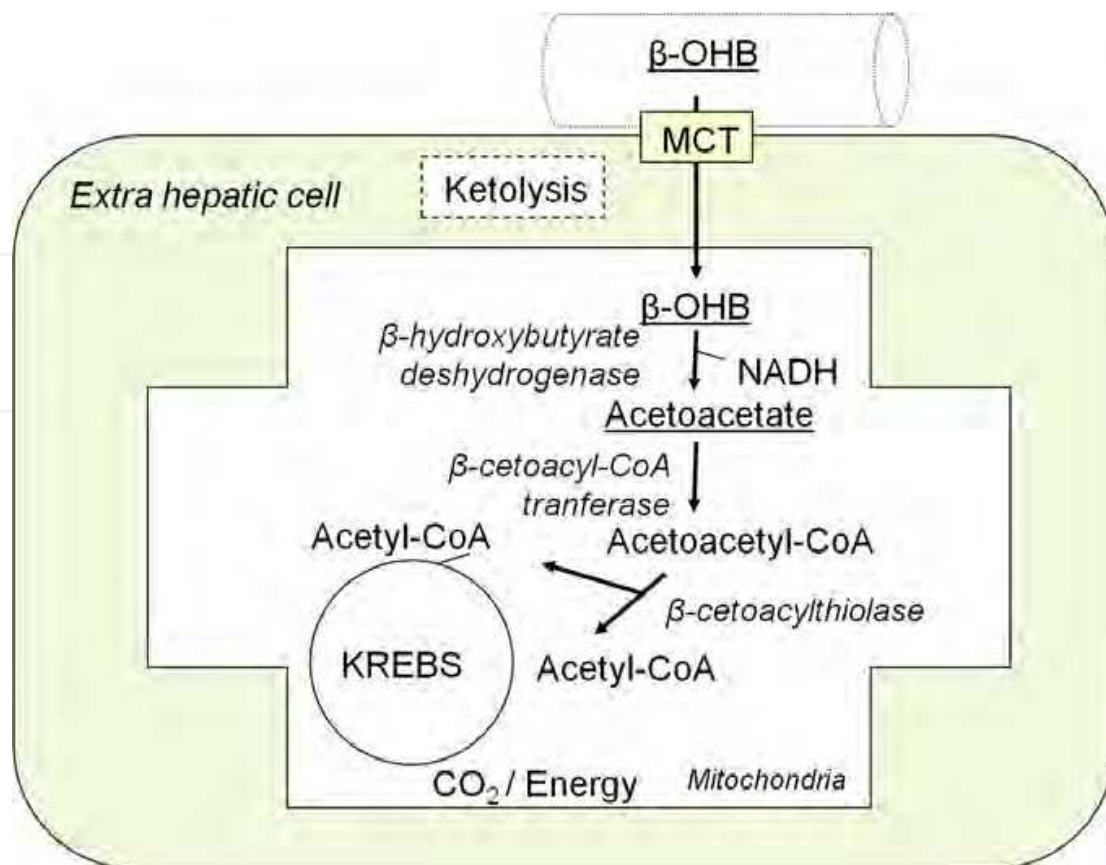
β-OHB

MCT

Extra hepatic cell

Ketolysis

β-OHB

β-hydroxybutyrate deshydrogenase

NADH

Acetoacetate

β-cetoacyl-CoA tranferase

Acetyl-CoA

Acetoacetyl-CoA

β-cetoacylthiolase

KREBS

Acetyl-CoA

$CO_2$ / Energy

Mitochondria